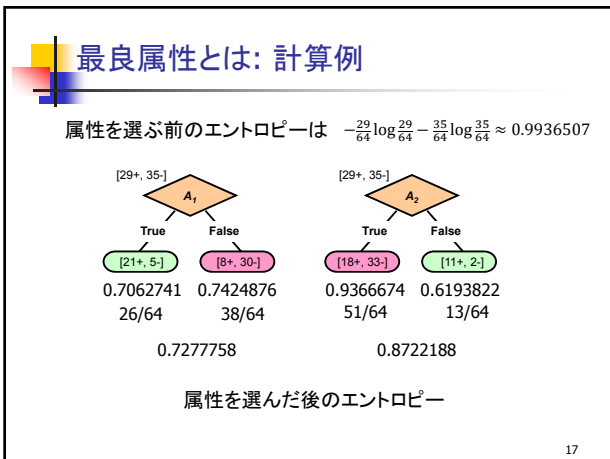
最良属性とは: 計算例

属性を選ぶ前のエントロピーは $-\frac{29}{64}\log\frac{29}{64}-\frac{35}{64}\log\frac{35}{64}\approx 0.9936507$

[29+, 35-]

$A_1$

True False

[21+, 5-] [8+, 30-]

0.7062741 0.7424876
26/64 38/64

0.7277758

[29+, 35-]

$A_2$

True False

[18+, 33-] [11+, 2-]

0.9366674 0.6193822
51/64 13/64

0.8722188

属性を選んだ後のエントロピー

17